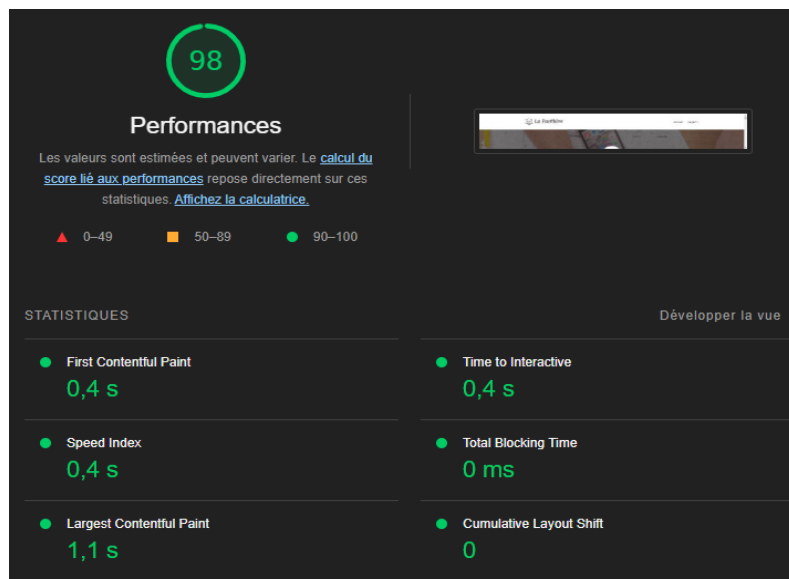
98

Performances

Les valeurs sont estimées et peuvent varier. Le calcul du score lié aux performances repose directement sur ces statistiques. Affichez la calculatrice.

0–49 50–89 90–100

STATISTIQUES

Développer la vue

First Contentful Paint
0,4 s

Time to Interactive
0,4 s

Speed Index
0,4 s

Total Blocking Time
0 ms

Largest Contentful Paint
1,1 s

Cumulative Layout Shift
0